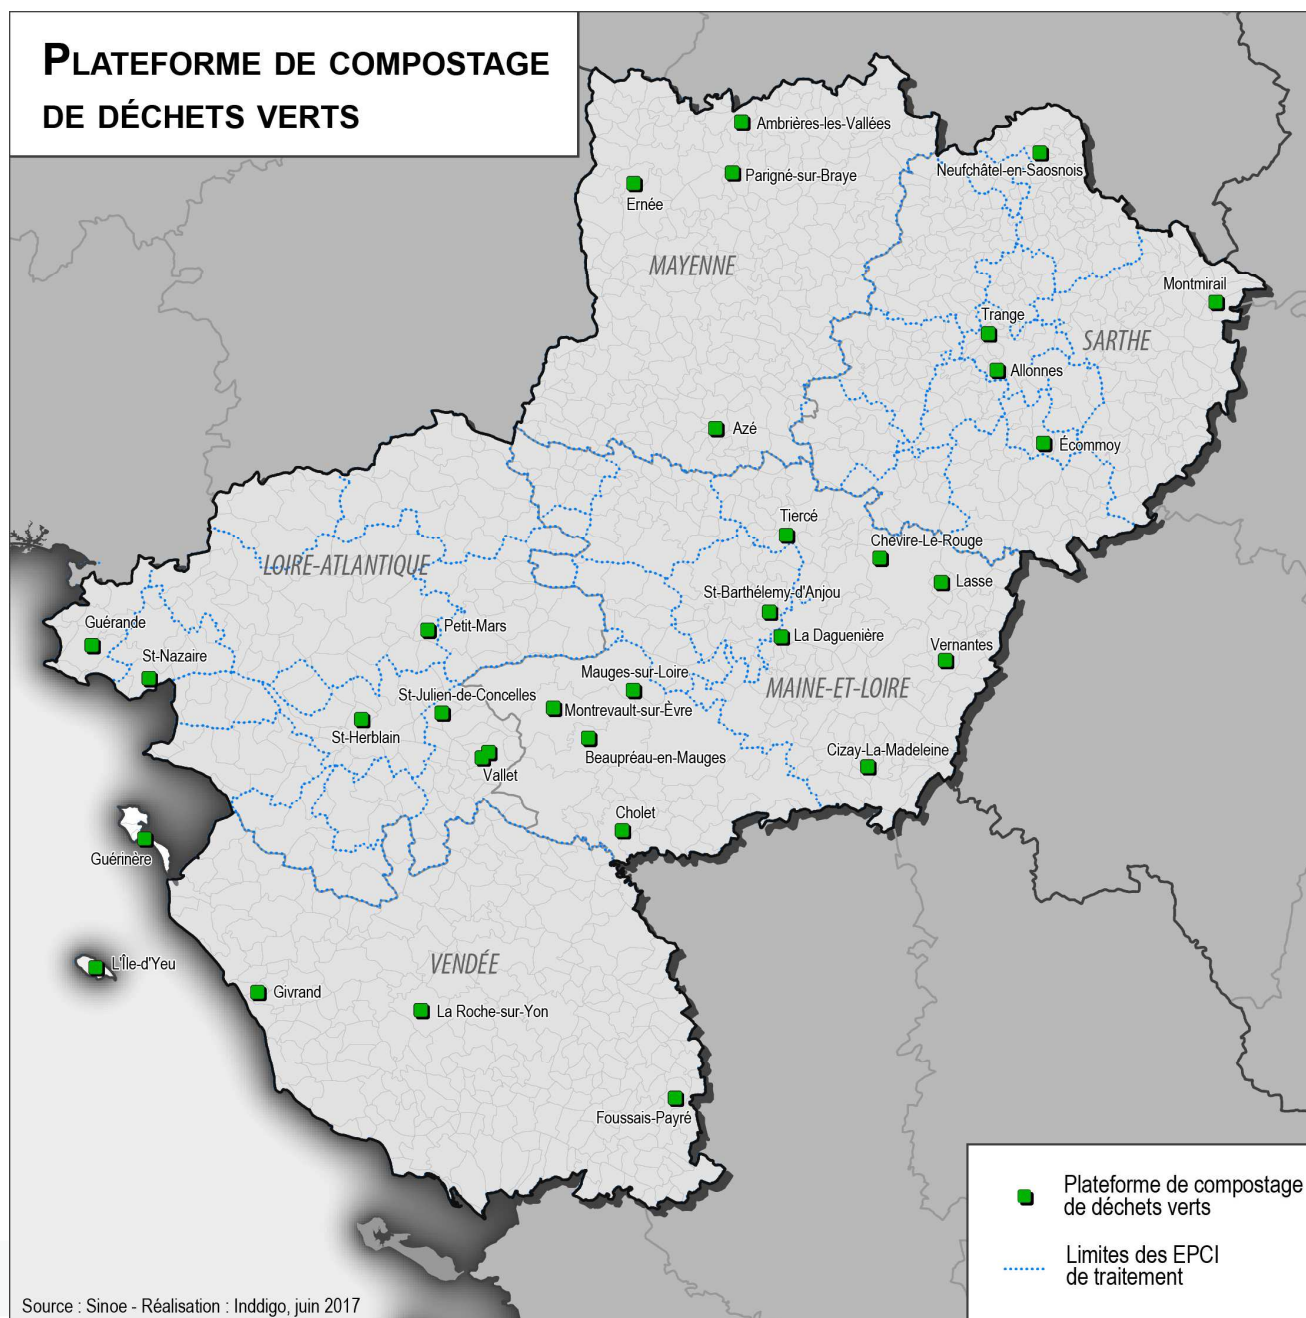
PLATEFORME DE COMPOSTAGE DE DÉCHETS VERTS

Ambrières-les-Vallées
Neufchâtel-en-Saosnois
Parigné-sur-Braye
Ernée
MAYENNE
Montmirail
Trange
SARTHE
Allonnes
Azé
Écommoy
Tiercé
Chevire-Le-Rouge
LOIRE-ATLANTIQUE
Lasse
St-Barthélemy-d'Anjou
Guérande
Petit-Mars
La Daguenière
St-Nazaire
Vernantes
Mauges-sur-Loire
MAINE-ET-LOIRE
St-Julien-de-Concelles
Montrevault-sur-Èvre
St-Herblain
Beaupréau-en-Mauges
Cizay-La-Madeleine
Vallet
Cholet
Guérinère
VENDÉE
L'Île-d'Yeu
Givrand
La Roche-sur-Yon
Foussais-Payré

Plateforme de compostage de déchets verts
Limites des EPCI de traitement

Source : Sinoe - Réalisation : Inddigo, juin 2017